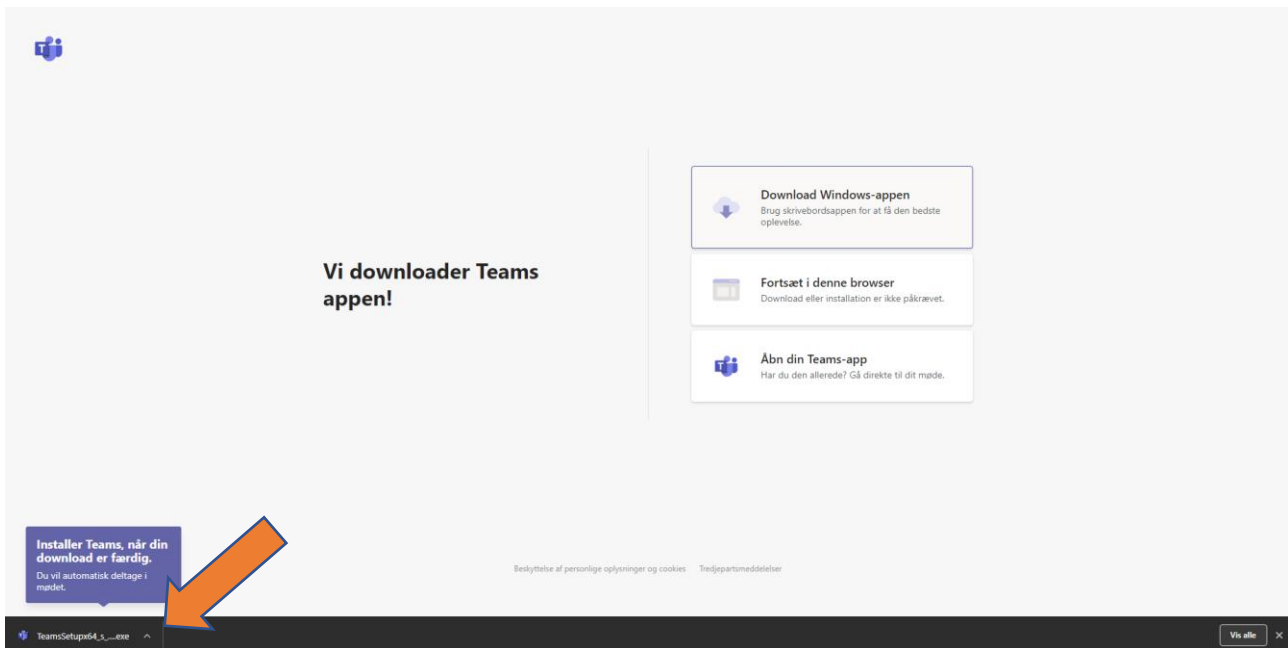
Vi downloader Teams appen!

Download Windows-appen
Brug skrivebordsappen for at få den bedste oplevelse.

Fortsæt i denne browser
Download eller installation er ikke påkrævet.

Åbn din Teams-app
Har du den allerede? Gå direkte til dit møde.

Installer Teams, når din download er færdig.
Du vil automatisk deltage i mødet.

Beskyttelse af personlige oplysninger og cookies Tredjepartsmeddelelser

TeamsSetupx64_s_....exe

Vis alle
×